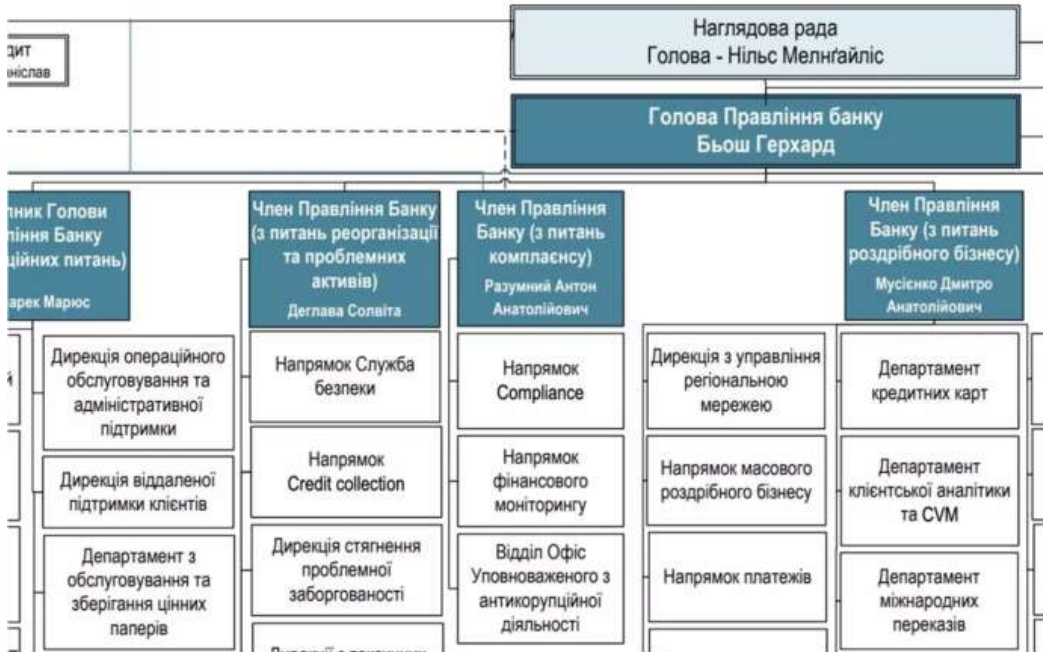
дит
ніслав

Наглядова рада
Голова - Нільс Мелнґайліс

Голова Правління банку
Бьош Герхард

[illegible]ник Голови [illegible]ління Банку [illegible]ційних питань)
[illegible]арек Марюс

Дирекція операційного обслуговування та адміністративної підтримки

Дирекція віддаленої підтримки клієнтів

Департамент з обслуговування та зберігання цінних паперів

Член Правління Банку (з питань реорганізації та проблемних активів)
Деглава Солвіта

Напрямок Служба безпеки

Напрямок Credit collection

Дирекція стягнення проблемної заборгованості

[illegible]

Член Правління Банку (з питань комплаєнсу)
Разумний Антон Анатолійович

Напрямок Compliance

Напрямок фінансового моніторингу

Відділ Офіс Уповноваженого з антикорупційної діяльності

Дирекція з управління регіональною мережею

Напрямок масового роздрібного бізнесу

Напрямок платежів

Член Правління Банку (з питань роздрібного бізнесу)
Мусієнко Дмитро Анатолійович

Департамент кредитних карт

Департамент клієнтської аналітики та CVM

Департамент міжнародних переказів